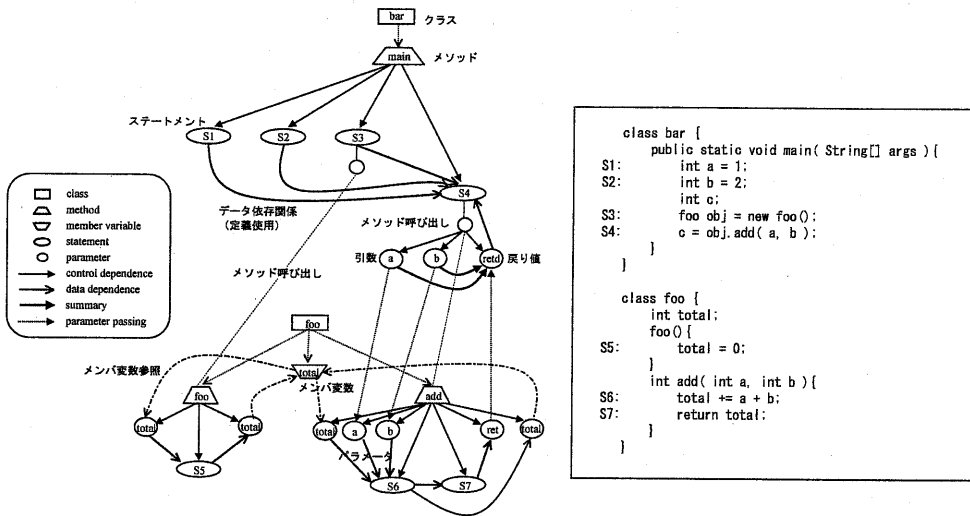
bar クラス

main メソッド

ステートメント

S1 S2 S3

S4

データ依存関係
(定義使用)

メソッド呼び出し

引数 a b retd 戻り値

メソッド呼び出し

class
method
member variable
statement
parameter
control dependence
data dependence
summary
parameter passing

foo

メンバ変数参照

total

メンバ変数

foo add

total total total a b ret total

S5

パラメータ

S6 S7

class bar {
public static void main( String[] args ) {
S1: int a = 1;
S2: int b = 2;
int c;
S3: foo obj = new foo();
S4: c = obj.add( a, b );
}
}

class foo {
int total;
foo() {
S5: total = 0;
}
int add( int a, int b ) {
S6: total += a + b;
S7: return total;
}
}